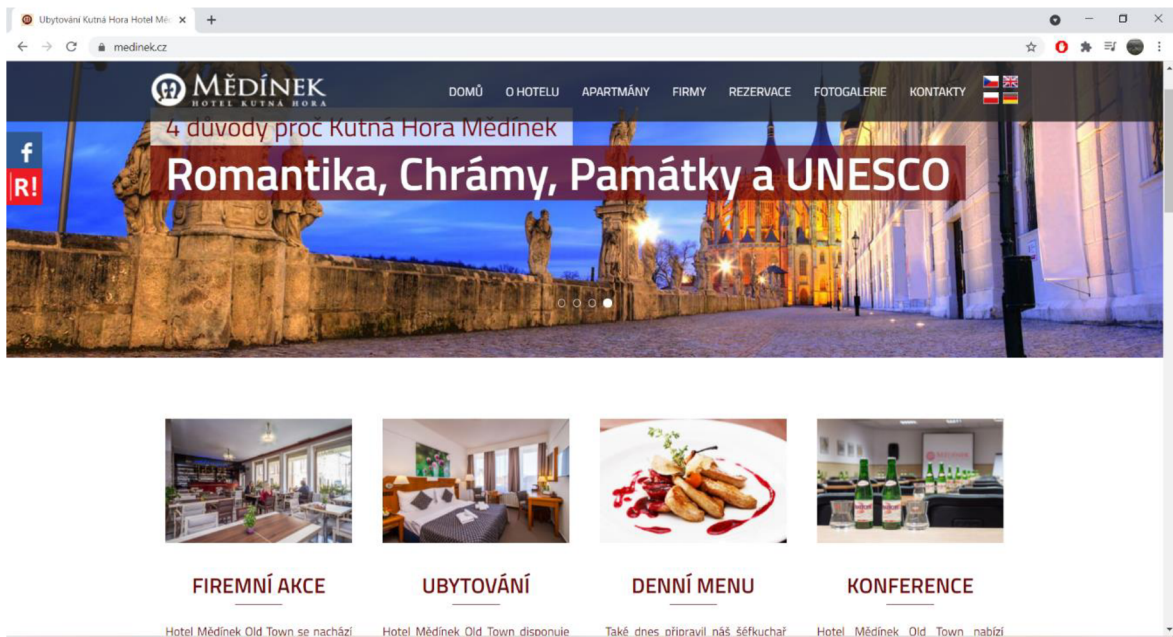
Ubytování Kutná Hora Hotel Měd ×
+
medinek.cz

MĚDÍNEK
HOTEL KUTNÁ HORA

DOMŮ O HOTELU APARTMÁNY FIRMY REZERVACE FOTOGALERIE KONTAKTY

f
R!

4 důvody proč Kutná Hora Mědínek
Romantika, Chrámy, Památky a UNESCO

FIREMNÍ AKCE

Hotel Mědínek Old Town se nachází

UBYTOVÁNÍ

Hotel Mědínek Old Town disponuje

DENNÍ MENU

Také dnes připravil náš šéfkuchař

KONFERENCE

Hotel Mědínek Old Town nabízí